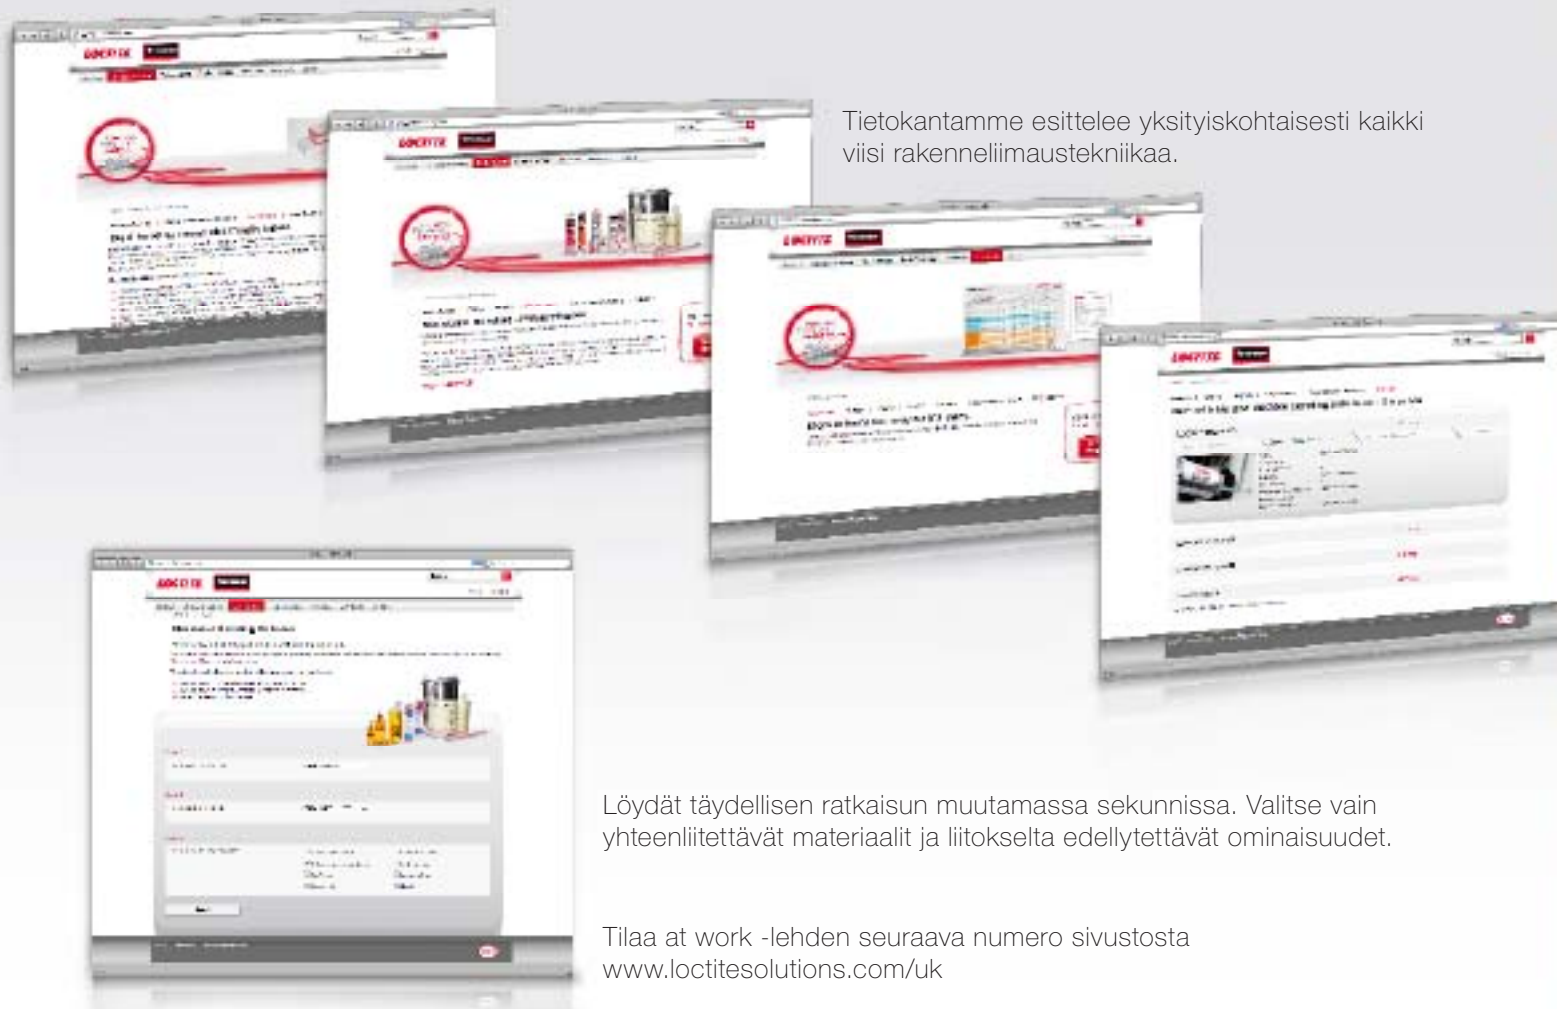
Tietokantamme esittelee yksityiskohtaisesti kaikki viisi rakenneliimaustekniikaa.

Löydät täydellisen ratkaisun muutamassa sekunnissa. Valitse vain yhteenliitettävät materiaalit ja liitokselta edellytettävät ominaisuudet.

Tilaa at work -lehden seuraava numero sivustosta www.loctitesolutions.com/uk